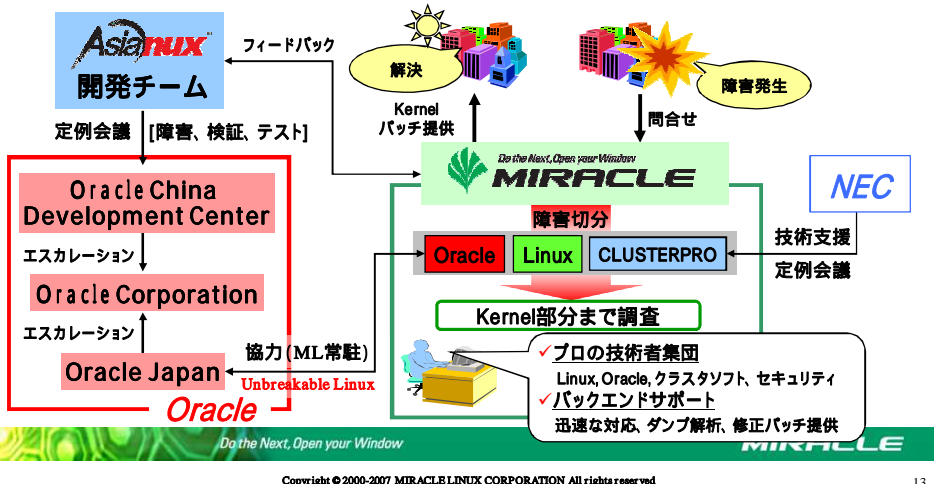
Asianux
開発チーム

フィードバック

解決

Kernel
パッチ提供

障害発生

問合せ

定例会議 [障害、検証、テスト]

Do the Next, Open your Window
MIRACLE

NEC

Oracle China
Development Center

エスカレーション

Oracle Corporation

エスカレーション

Oracle Japan

障害切分

Oracle

Linux

CLUSTERPRO

技術支援

定例会議

Kernel部分まで調査

協力(ML常駐)

Unbreakable Linux

Oracle

✓プロの技術者集団
Linux, Oracle, クラスタソフト、セキュリティ
✓バックエンドサポート
迅速な対応、ダンプ解析、修正パッチ提供

Do the Next, Open your Window

MIRACLE

Copyright © 2000-2007 MIRACLE LINUX CORPORATION All rights reserved

13